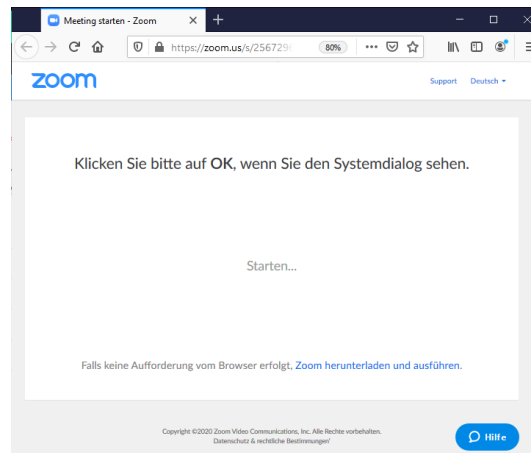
Meeting starten - Zoom

https://zoom.us/s/256729

80%

zoom

Support Deutsch

Klicken Sie bitte auf OK, wenn Sie den Systemdialog sehen.

Starten...

Falls keine Aufforderung vom Browser erfolgt, Zoom herunterladen und ausführen.

Copyright ©2020 Zoom Video Communications, Inc. Alle Rechte vorbehalten.
Datenschutz & rechtliche Bestimmungen'

Hilfe